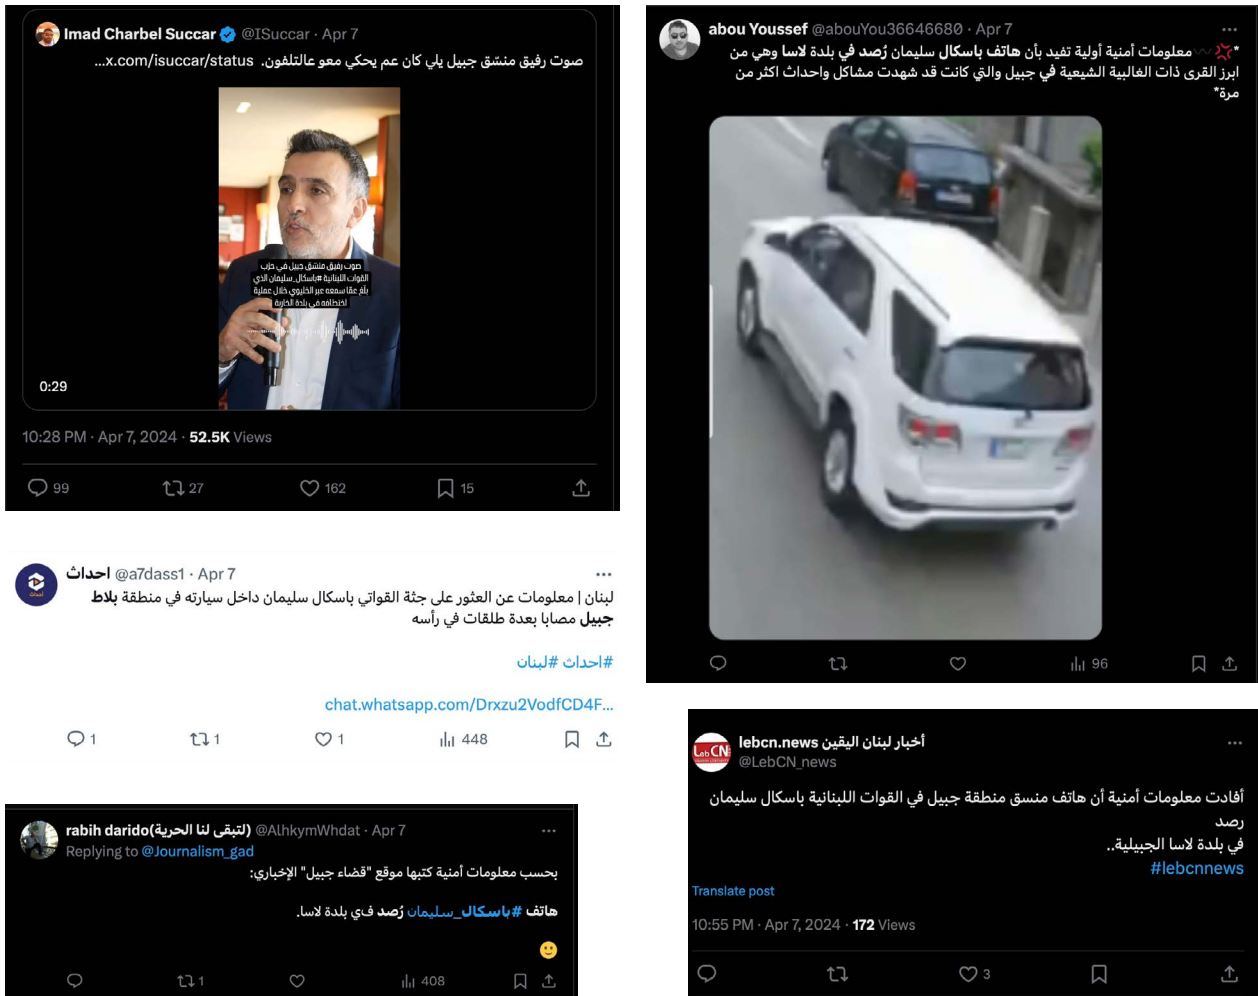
Imad Charbel Succar @ISuccar · Apr 7
صوت رفيق منشق جبيل يلي كان عم يحكي معو عالتلفون. x.com/isuccar/status...

صوت رفيق منشق جبيل في حزب القوات اللبنانية #باسكال_سليمان الذي بلّغ عمّا سمعه عبر الخليوي خلال عملية اختطافه في بلدة الخاربة

0:29

10:28 PM · Apr 7, 2024 · 52.5K Views

99 27 162 15

احداث @a7dass1 · Apr 7 ···
لبنان | معلومات عن العثور على جثة القواتي باسكال سليمان داخل سيارته في منطقة بلاط جبيل مصابا بعدة طلقات في رأسه

#احداث #لبنان

chat.whatsapp.com/Drxzu2VodfCD4F...

1 1 1 448

rabih darido(لتبقى لنا الحرية) @AlhkymWhdat · Apr 7 ···
Replying to @Journalism_gad
بحسب معلومات أمنية كتبها موقع "قضاء جبيل" الإخباري:

هاتف #باسكال_سليمان رُصد في بلدة لاسا.

🙂

1 408

abou Youssef @abouYou36646680 · Apr 7 ···
*💢معلومات أمنية أولية تفيد بأن هاتف باسكال سليمان رُصد في بلدة لاسا وهي من ابرز القرى ذات الغالبية الشيعية في جبيل والتي كانت قد شهدت مشاكل واحداث اكثر من مرة*

96

أخبار لبنان اليقين lebcn.news ···
@LebCN_news
أفادت معلومات أمنية أن هاتف منسق منطقة جبيل في القوات اللبنانية باسكال سليمان رصد
في بلدة لاسا الجبيلية..
#lebcnnews

Translate post

10:55 PM · Apr 7, 2024 · 172 Views

3